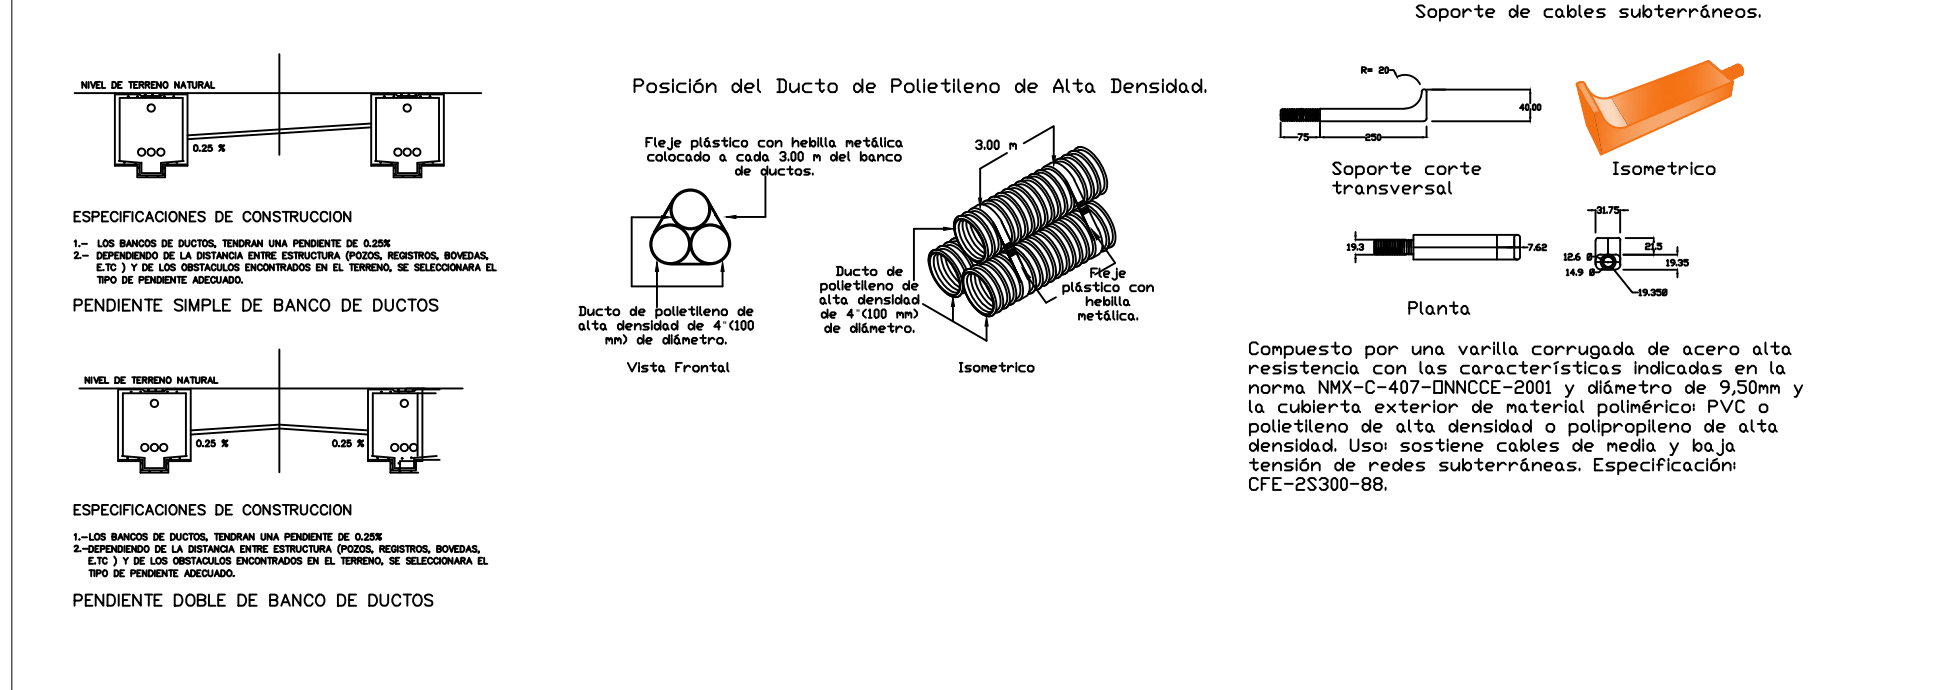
NIVEL DE TERRENO NATURAL

0.25 %

ESPECIFICACIONES DE CONSTRUCCION

1.– LOS BANCOS DE DUCTOS, TENDRAN UNA PENDIENTE DE 0.25%
2.– DEPENDIENDO DE LA DISTANCIA ENTRE ESTRUCTURA (POZOS, REGISTROS, BOVEDAS, E.TC ) Y DE LOS OBSTACULOS ENCONTRADOS EN EL TERRENO, SE SELECCIONARA EL TIPO DE PENDIENTE ADECUADO.

PENDIENTE SIMPLE DE BANCO DE DUCTOS

NIVEL DE TERRENO NATURAL

0.25 %

0.25 %

ESPECIFICACIONES DE CONSTRUCCION

1.–LOS BANCOS DE DUCTOS, TENDRAN UNA PENDIENTE DE 0.25%
2.–DEPENDIENDO DE LA DISTANCIA ENTRE ESTRUCTURA (POZOS, REGISTROS, BOVEDAS, E.TC ) Y DE LOS OBSTACULOS ENCONTRADOS EN EL TERRENO, SE SELECCIONARA EL TIPO DE PENDIENTE ADECUADO.

PENDIENTE DOBLE DE BANCO DE DUCTOS

Posición del Ducto de Polietileno de Alta Densidad.

Fleje plástico con hebilla metálica colocado a cada 3.00 m del banco de ductos.

Ducto de polietileno de alta densidad de 4"(100 mm) de diámetro.

Vista Frontal

3.00 m

Ducto de polietileno de alta densidad de 4"(100 mm) de diámetro.

Fleje plástico con hebilla metálica.

Isometrico

Soporte de cables subterráneos.

R= 20

40.00

75

250

Soporte corte transversal

Isometrico

31.75

19.3

7.62

12.6

14.9

2.5

19.35

19.358

Planta

Compuesto por una varilla corrugada de acero alta resistencia con las características indicadas en la norma NMX-C-407-ONNCCE-2001 y diámetro de 9,50mm y la cubierta exterior de material polimérico: PVC o polietileno de alta densidad o polipropileno de alta densidad. Uso: sostiene cables de media y baja tensión de redes subterráneas. Especificación: CFE-2S300-88.